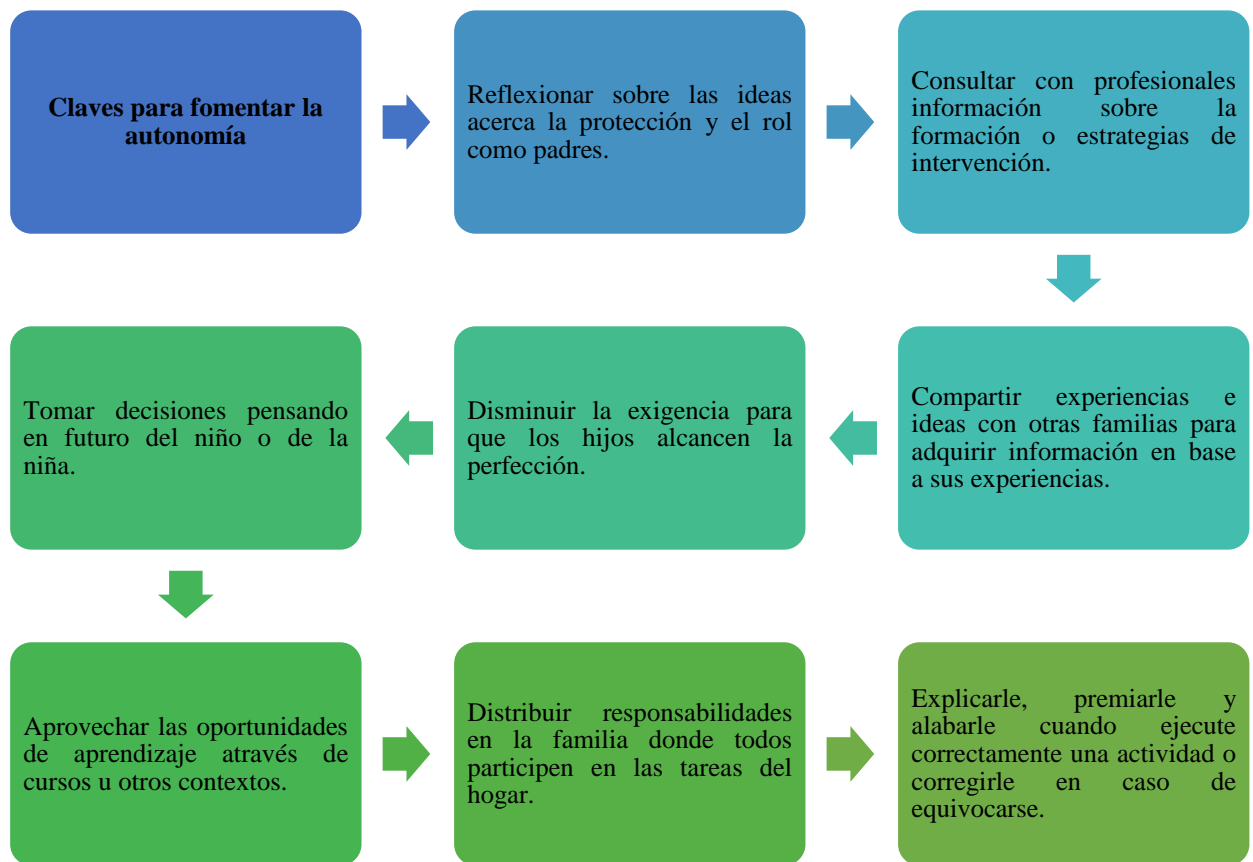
Claves para fomentar la autonomía

Reflexionar sobre las ideas acerca la protección y el rol como padres.

Consultar con profesionales información sobre la formación o estrategias de intervención.

Compartir experiencias e ideas con otras familias para adquirir información en base a sus experiencias.

Disminuir la exigencia para que los hijos alcancen la perfección.

Tomar decisiones pensando en futuro del niño o de la niña.

Aprovechar las oportunidades de aprendizaje através de cursos u otros contextos.

Distribuir responsabilidades en la familia donde todos participen en las tareas del hogar.

Explicarle, premiarle y alabarle cuando ejecute correctamente una actividad o corregirle en caso de equivocarse.